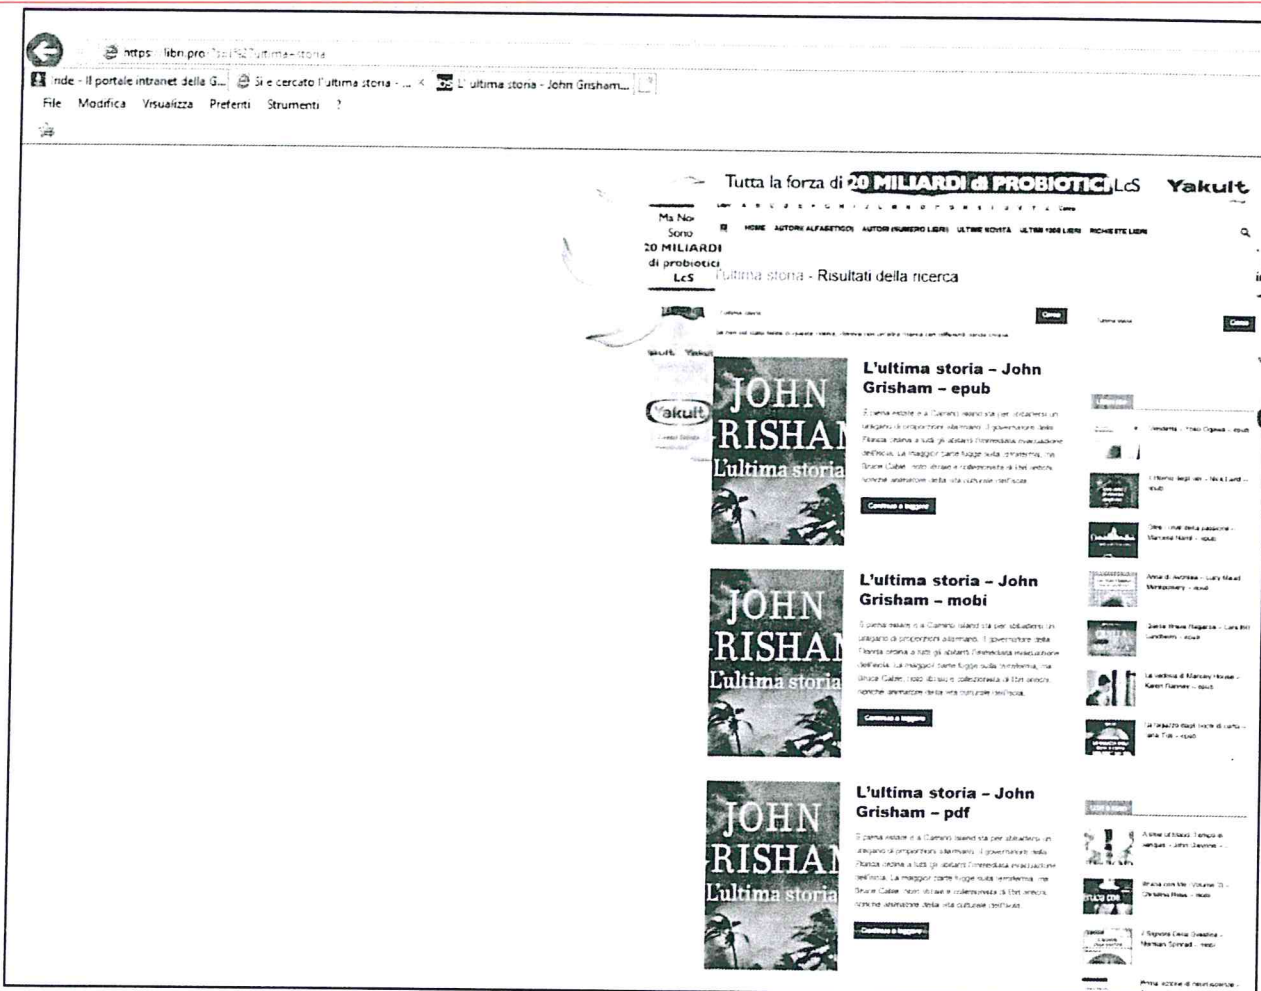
https://libri.pro/?s=l%27ultima+storia

nde - Il portale intranet della G... | Si è cercato l'ultima storia - ... | L' ultima storia - John Grisham...

File Modifica Visualizza Preferiti Strumenti ?

Tutta la forza di 20 MILIARDI di PROBIOTICI LcS Yakult

Ma Non Sono 20 MILIARDI di probiotici LcS

HOME AUTORI ALFABETICO AUTORI (NUMERO LIBRI) ULTIME NOVITÀ ULTIMI 1000 LIBRI RICHIESTE LIBRI

l'ultima storia - Risultati della ricerca

Yakult

JOHN GRISHAM L'ultima storia

L'ultima storia – John Grisham – epub

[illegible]

Continua a leggere

JOHN GRISHAM L'ultima storia

L'ultima storia – John Grisham – mobi

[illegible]

Continua a leggere

JOHN GRISHAM L'ultima storia

L'ultima storia – John Grisham – pdf

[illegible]

Continua a leggere

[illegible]